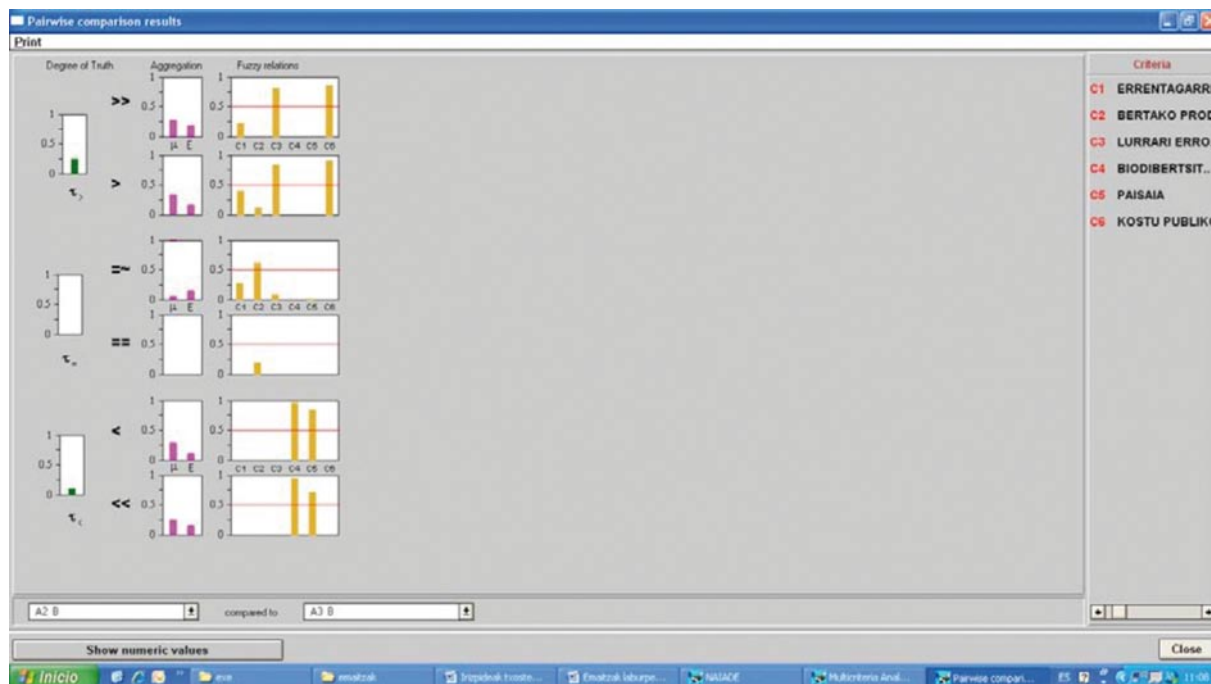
Pairwise comparison results

Print

Degree of Truth

Aggregation

Fuzzy relations

1
0.5
0
$\tau_>$

>>
1
0.5
0
μ E

1
0.5
0
C1 C2 C3 C4 C5 C6

>
1
0.5
0

1
0.5
0

1
0.5
0
$\tau_=$

=~
1
0.5
0
μ E

1
0.5
0
C1 C2 C3 C4 C5 C6

==
1
0.5
0

1
0.5
0

1
0.5
0
$\tau_<$

<
1
0.5
0
μ E

1
0.5
0
C1 C2 C3 C4 C5 C6

<<
1
0.5
0

1
0.5
0

Criteria

C1 ERRENTAGARR

C2 BERTAKO PROD

C3 LURRARI ERRO

C4 BIODIBERTSIT...

C5 PAISAIA

C6 KOSTU PUBLIKO

A2 B

compared to

A3 B

Show numeric values

Close

Inicio

eve

emaitzak

Irizpideak txoste...

Emaitzak laburpe...

NAIADE

Multicriteria Anal...

Pairwise compari...

ES

11:06